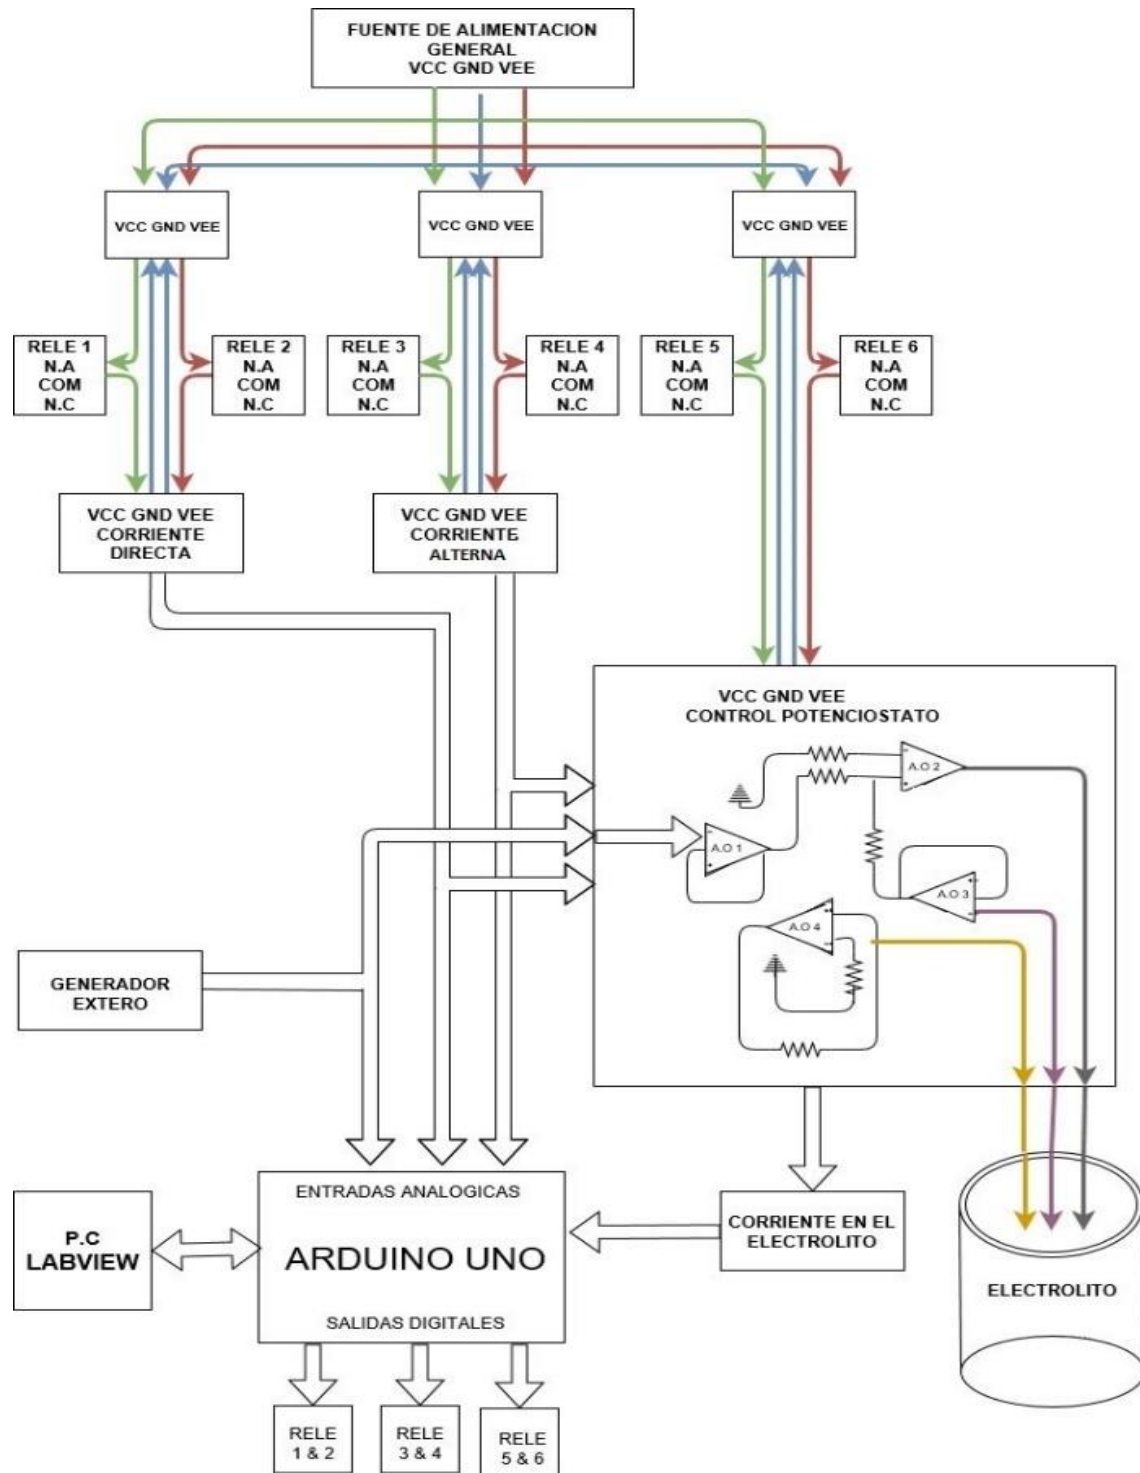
FUENTE DE ALIMENTACION
GENERAL
VCC GND VEE

VCC GND VEE

VCC GND VEE

VCC GND VEE

RELE 1
N.A
COM
N.C

RELE 2
N.A
COM
N.C

RELE 3
N.A
COM
N.C

RELE 4
N.A
COM
N.C

RELE 5
N.A
COM
N.C

RELE 6
N.A
COM
N.C

VCC GND VEE
CORRIENTE
DIRECTA

VCC GND VEE
CORRIENTE
ALTERNA

VCC GND VEE
CONTROL POTENCIOSTATO

A.O 2

A.O 1

A.O 3

A.O 4

GENERADOR
EXTERO

ENTRADAS ANALOGICAS

ARDUINO UNO

SALIDAS DIGITALES

P.C
LABVIEW

CORRIENTE EN EL
ELECTROLITO

ELECTROLITO

RELE
1 & 2

RELE
3 & 4

RELE
5 & 6